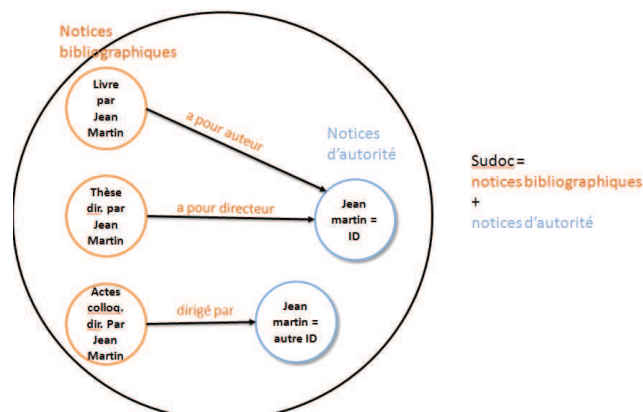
Notices bibliographiques

Livre par Jean Martin

a pour auteur

Notices d'autorité

Thèse dir. par Jean Martin

a pour directeur

Jean martin = ID

Actes colloq. dir. Par Jean Martin

dirigé par

Jean martin = autre ID

Sudoc = notices bibliographiques + notices d'autorité